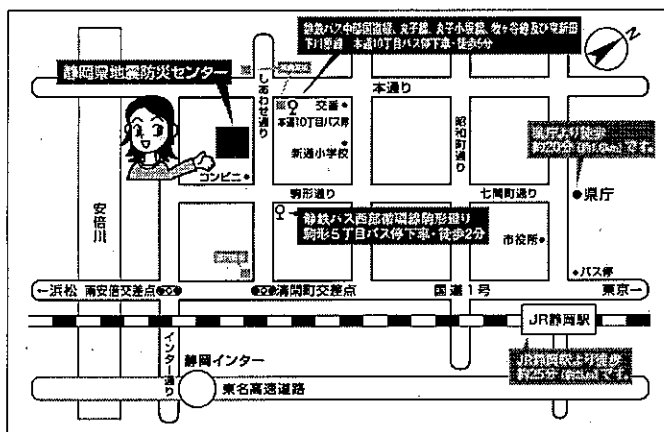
静鉄バス中部国道線、丸子線、丸子小坂線、牧ヶ谷線及び安新田 下り方面　本通10丁目バス停下車・徒歩5分

静岡県地震防災センター

しあわせ通り

本通り

交番

本通10丁目バス停

新通小学校

昭和町通り

県庁より徒歩 約20分 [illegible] です。

コンビニ

駒形通り

七間町通り

県庁

安倍川

静鉄バス西部循環線駒形通り 駒北5丁目バス停下車・徒歩2分

市役所

バス停

←浜松　南安倍交差点

清閑町交差点

国道1号

東京→

JR静岡駅

インター通り

静岡インター

JR静岡駅より徒歩 約25分 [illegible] です。

東名高速道路

N